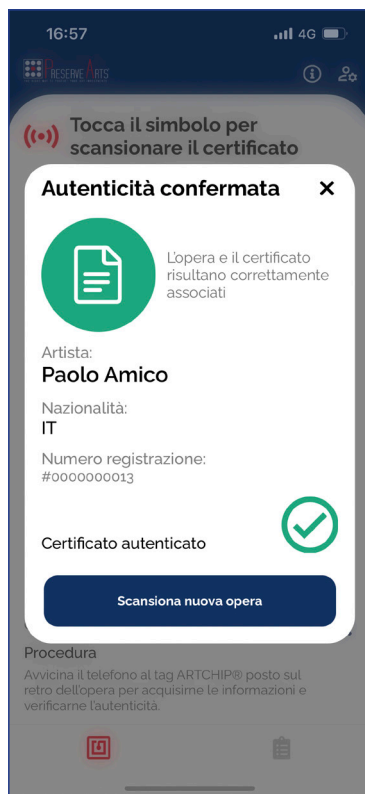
16:57
4G

PRESERVE ARTS

Tocca il simbolo per scansionare il certificato

Autenticità confermata
×

L'opera e il certificato risultano correttamente associati

Artista:
Paolo Amico

Nazionalità:
IT

Numero registrazione:
#0000000013

Certificato autenticato

Scansiona nuova opera

Procedura
Avvicina il telefono al tag ARTCHIP® posto sul retro dell'opera per acquisire le informazioni e verificarne l'autenticità.